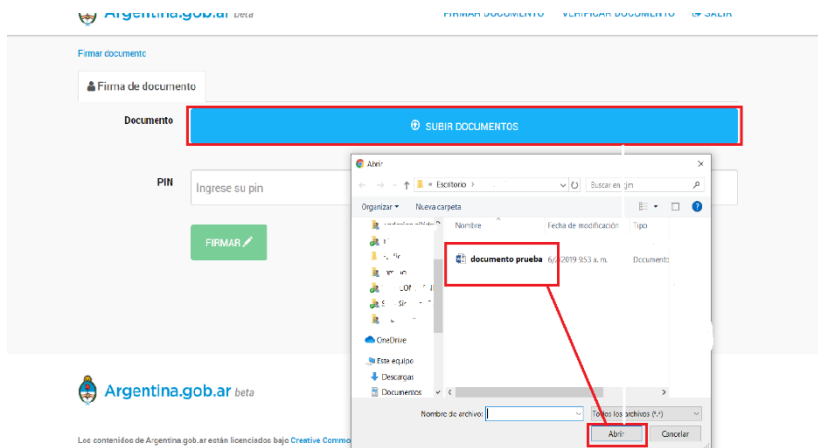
Argentina.gob.ar beta
FIRMAR DOCUMENTO VERIFICAR DOCUMENTO SALIR

Firmar documento

Firma de documento

Documento

SUBIR DOCUMENTOS

PIN

Ingrese su pin

FIRMAR

Abrir

« Escritorio ›

Buscar en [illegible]

Organizar ▾ Nueva carpeta

Nombre

Fecha de modificación

Tipo

documento prueba

6/3/2019 9:53 a. m.

Document

OneDrive

Este equipo

Descargas

Documentos

Nombre de archivo:

Todos los archivos (*.*)

Abrir

Cancelar

Argentina.gob.ar beta

Los contenidos de Argentina.gob.ar están licenciados bajo Creative Commo